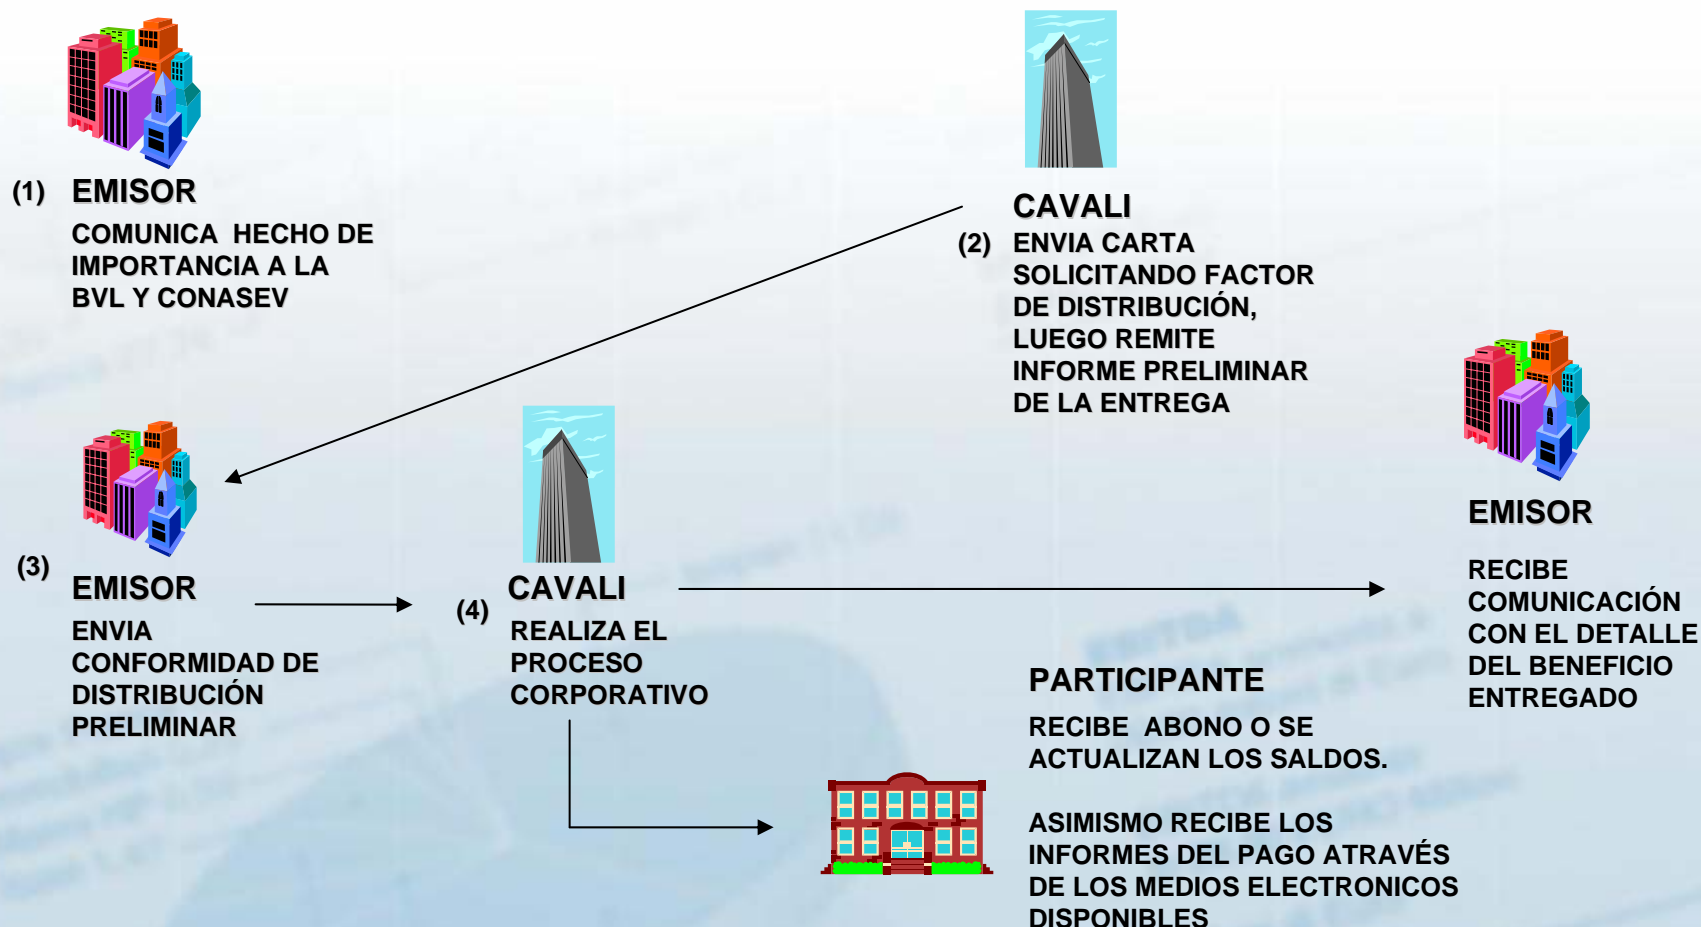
(1) EMISOR

COMUNICA HECHO DE IMPORTANCIA A LA BVL Y CONASEV

CAVALI

(2) ENVIA CARTA SOLICITANDO FACTOR DE DISTRIBUCIÓN, LUEGO REMITE INFORME PRELIMINAR DE LA ENTREGA

(3) EMISOR

ENVIA CONFORMIDAD DE DISTRIBUCIÓN PRELIMINAR

(4) CAVALI

REALIZA EL PROCESO CORPORATIVO

EMISOR

RECIBE COMUNICACIÓN CON EL DETALLE DEL BENEFICIO ENTREGADO

PARTICIPANTE

RECIBE ABONO O SE ACTUALIZAN LOS SALDOS.

ASIMISMO RECIBE LOS INFORMES DEL PAGO ATRAVÉS DE LOS MEDIOS ELECTRONICOS DISPONIBLES